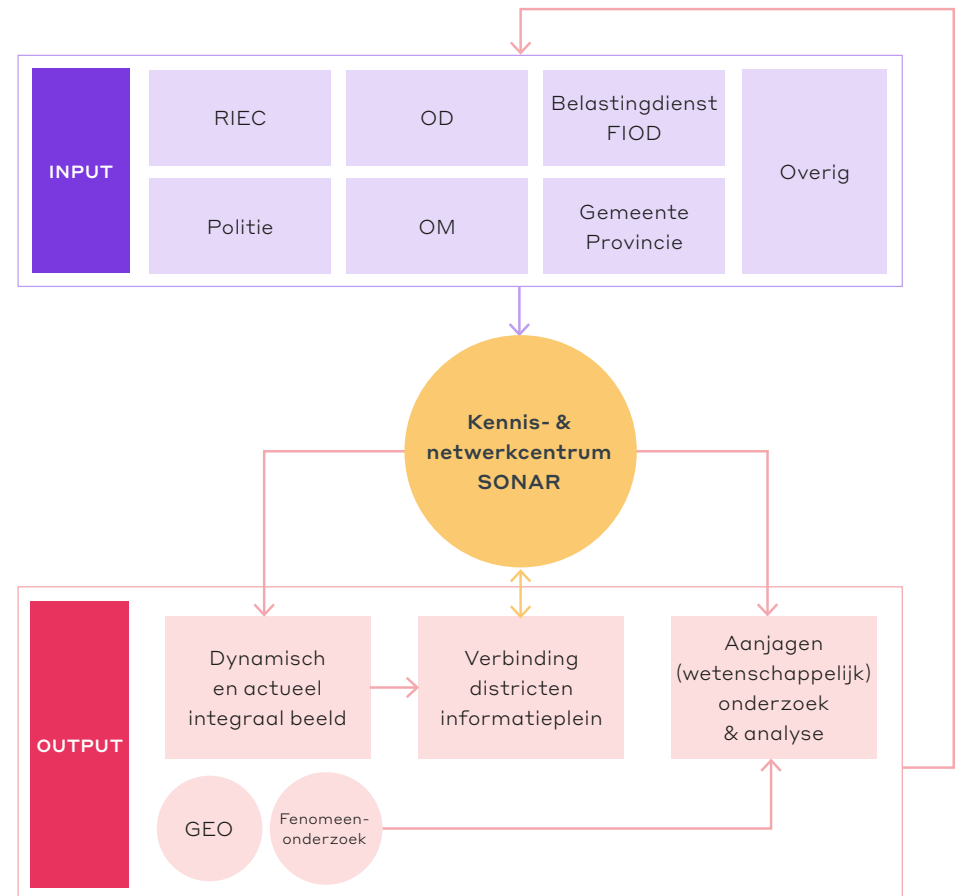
INPUT

RIEC

OD

Belastingdienst FIOD

Overig

Politie

OM

Gemeente Provincie

Kennis- & netwerkcentrum SONAR

OUTPUT

Dynamisch en actueel integraal beeld

Verbinding districten informatieplein

Aanjagen (wetenschappelijk) onderzoek & analyse

GEO

Fenomeenonderzoek